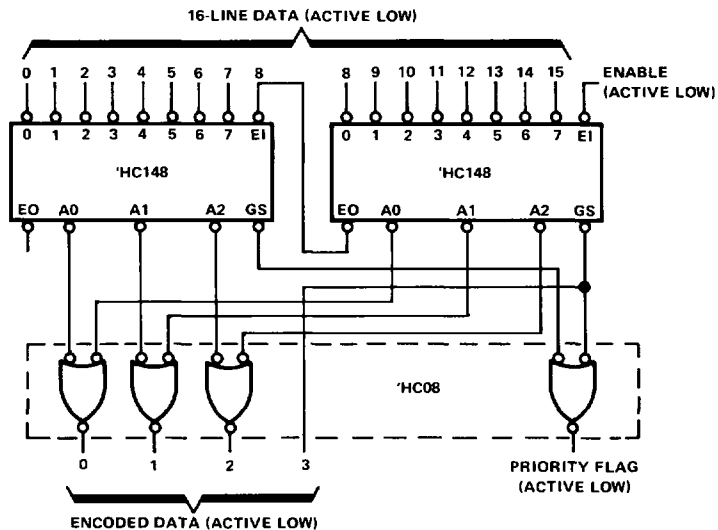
16-LINE DATA (ACTIVE LOW)

0 1 2 3 4 5 6 7 8

8 9 10 11 12 13 14 15

ENABLE (ACTIVE LOW)

0 1 2 3 4 5 6 7 EI

'HC148

EO A0 A1 A2 GS

0 1 2 3 4 5 6 7 EI

'HC148

EO A0 A1 A2 GS

'HC08

0 1 2 3

PRIORITY FLAG (ACTIVE LOW)

ENCODED DATA (ACTIVE LOW)